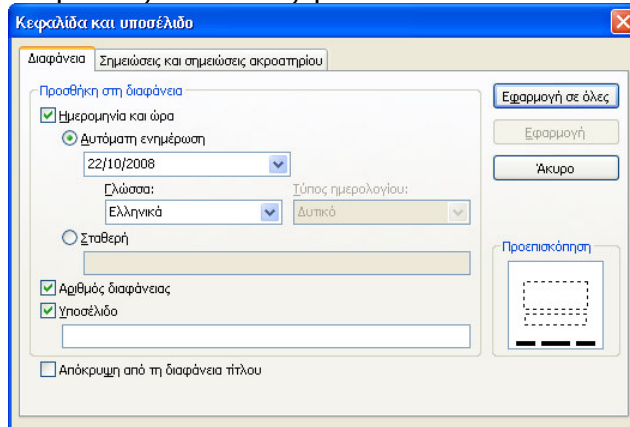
Κεφαλίδα και υποσέλιδο

Διαφάνεια | Σημειώσεις και σημειώσεις ακροατηρίου

Προσθήκη στη διαφάνεια

Ημερομηνία και ώρα

Αυτόματη ενημέρωση

22/10/2008

Γλώσσα:

Ελληνικά

Τύπος ημερολογίου:

Δυτικό

Σταθερή

Αριθμός διαφάνειας

Υποσέλιδο

Απόκρυψη από τη διαφάνεια τίτλου

Εφαρμογή σε όλες

Εφαρμογή

Άκυρο

Προεπισκόπηση